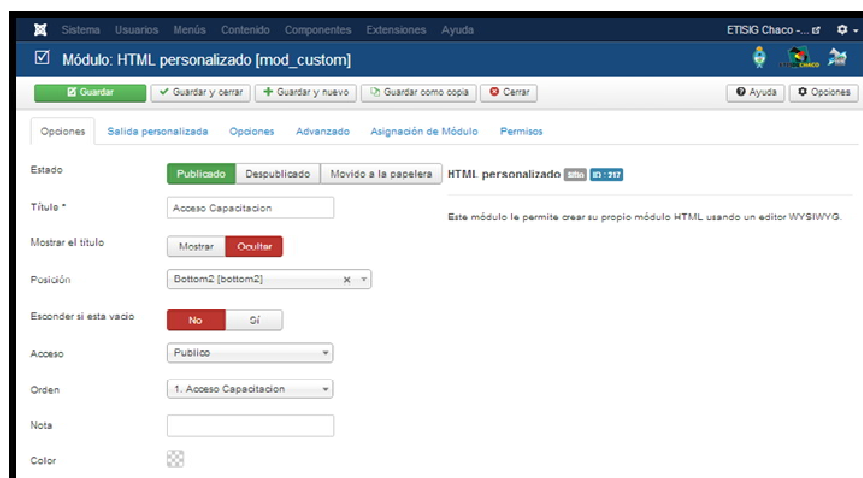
Sistema Usuarios Menús Contenido Componentes Extensiones Ayuda

ETISIG Chaco -...

Módulo: HTML personalizado [mod_custom]

Guardar | Guardar y cerrar | + Guardar y nuevo | Guardar como copia | Cerrar

Ayuda | Opciones

Opciones | Salida personalizada | Opciones | Advanzado | Asignación de Módulo | Permisos

Estado: Publicado | Despublicado | Movido a la papelera

HTML personalizado Sitio ID : 257

Este módulo le permite crear su propio módulo HTML usando un editor WYSIWYG.

Título * Acceso Capacitacion

Mostrar el título: Mostrar | Ocultar

Posición: Bottom2 [bottom2]

Esconder si esta vacio: No | Sí

Acceso: Publico

Orden: 1. Acceso Capacitacion

Nota

Color